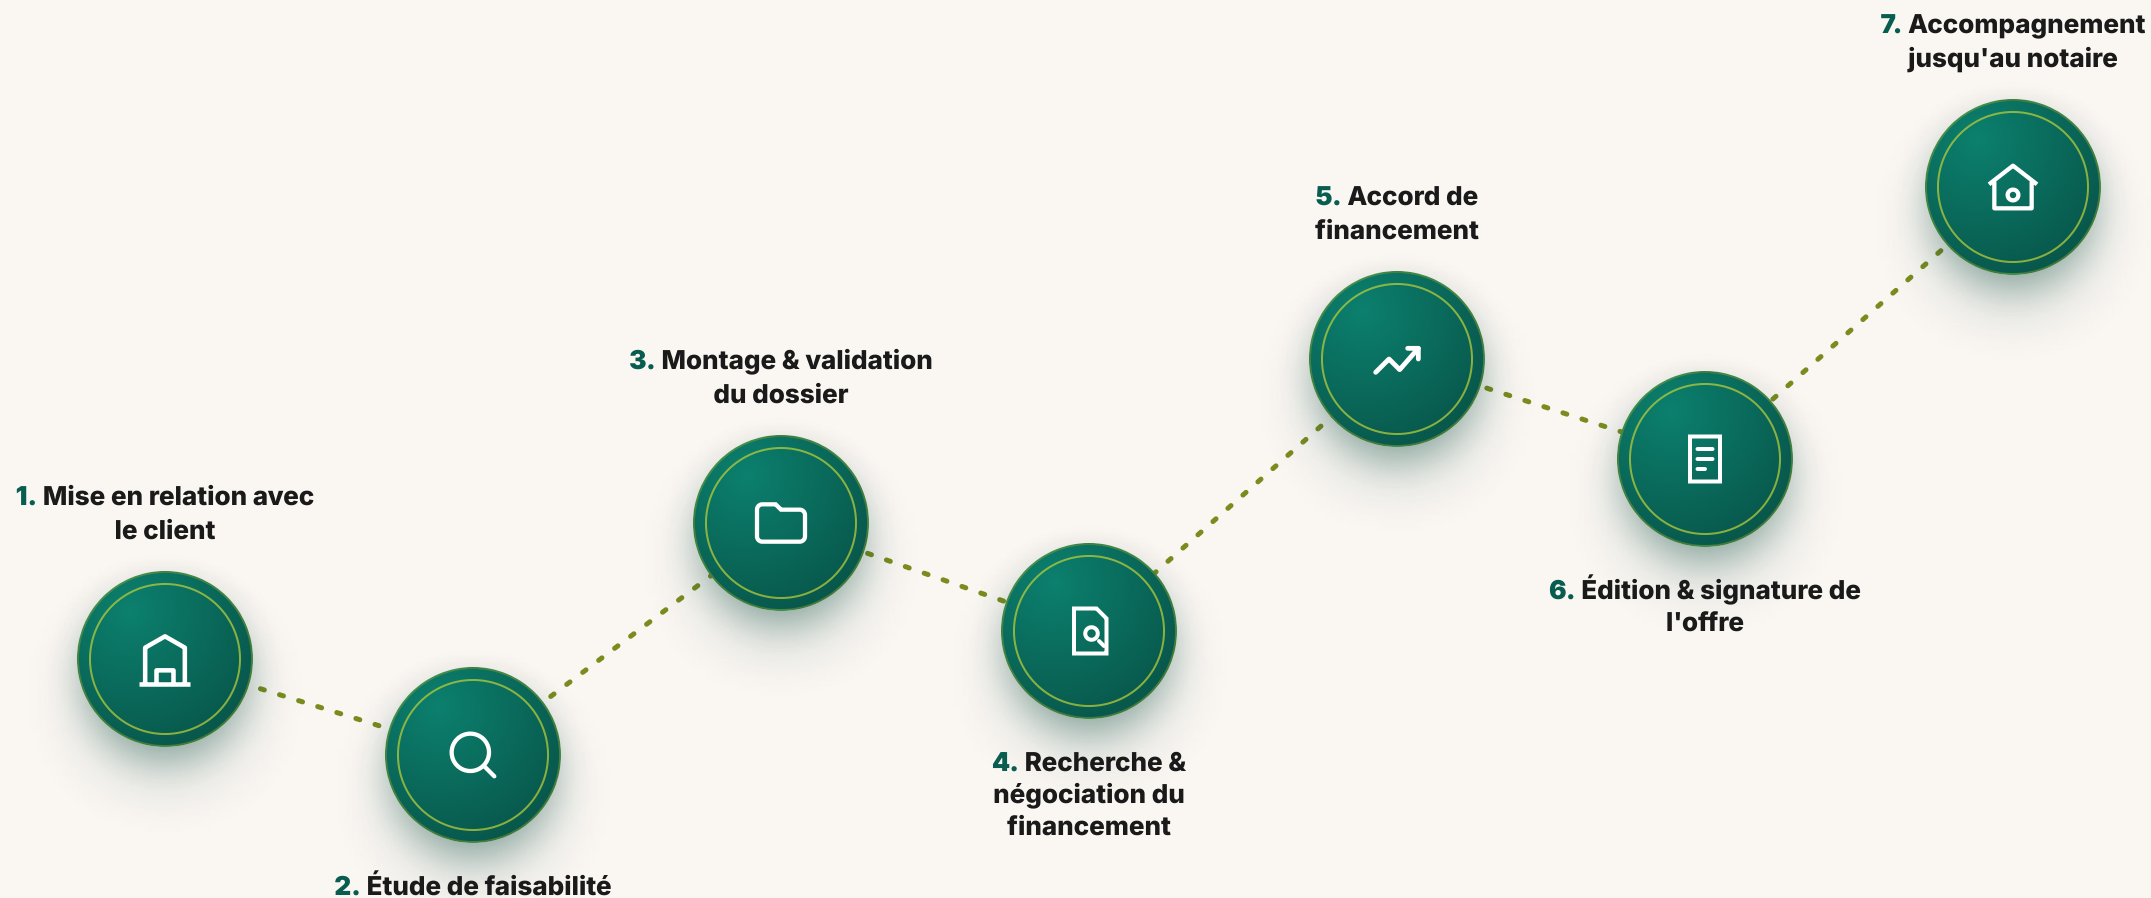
7. Accompagnement jusqu'au notaire

5. Accord de financement

3. Montage & validation du dossier

1. Mise en relation avec le client

6. Édition & signature de l'offre

4. Recherche & négociation du financement

2. Étude de faisabilité